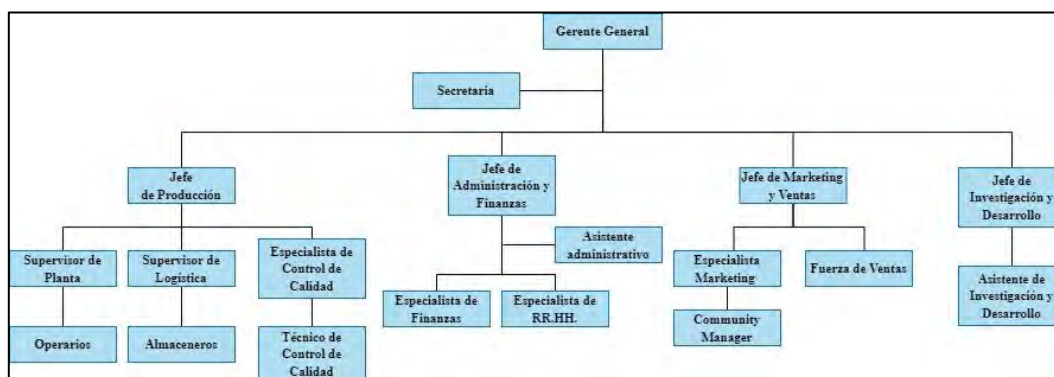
Gerente General

Secretaría

Jefe de Producción

Jefe de Administración y Finanzas

Jefe de Marketing y Ventas

Jefe de Investigación y Desarrollo

Supervisor de Planta

Supervisor de Logística

Especialista de Control de Calidad

Asistente administrativo

Especialista de Finanzas

Especialista de RR.HH.

Especialista Marketing

Fuerza de Ventas

Asistente de Investigación y Desarrollo

Operarios

Almaceneros

Técnico de Control de Calidad

Community Manager